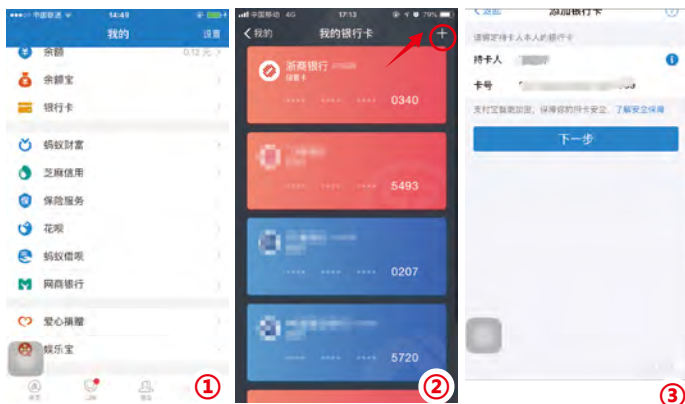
中国联通 14:49
我的 设置
余额 0.12元
余额宝
银行卡
蚂蚁财富
芝麻信用
保险服务
花呗
蚂蚁借呗
网商银行
爱心捐赠
娱乐宝
①

中国移动 4G 17:13 79%
我的 我的银行卡 +
浙商银行
储蓄卡
**** **** **** 0340
**** **** **** 5493
**** **** **** 0207
**** **** **** 5720
②

返回 添加银行卡
请绑定持卡人本人的银行卡
持卡人
卡号
支付宝智能加密，保障您的用卡安全 了解安全保障
下一步
③